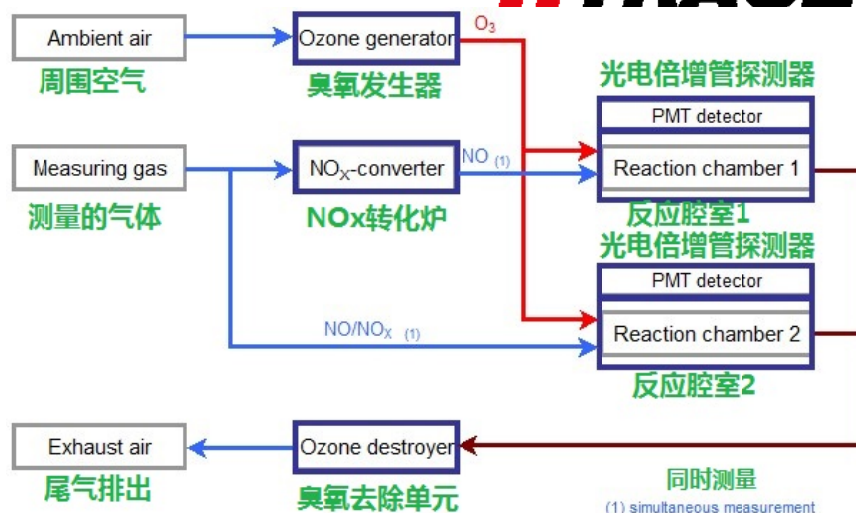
Ambient air
周围空气
Ozone generator
臭氧发生器
$O_3$
光电倍增管探测器
PMT detector
Reaction chamber 1
反应腔室1
Measuring gas
测量的气体
$NO_X$-converter
NOx转化炉
NO (1)
光电倍增管探测器
PMT detector
Reaction chamber 2
反应腔室2
$NO/NO_X$ (1)
Exhaust air
尾气排出
Ozone destroyer
臭氧去除单元
同时测量
(1) simultaneous measurement